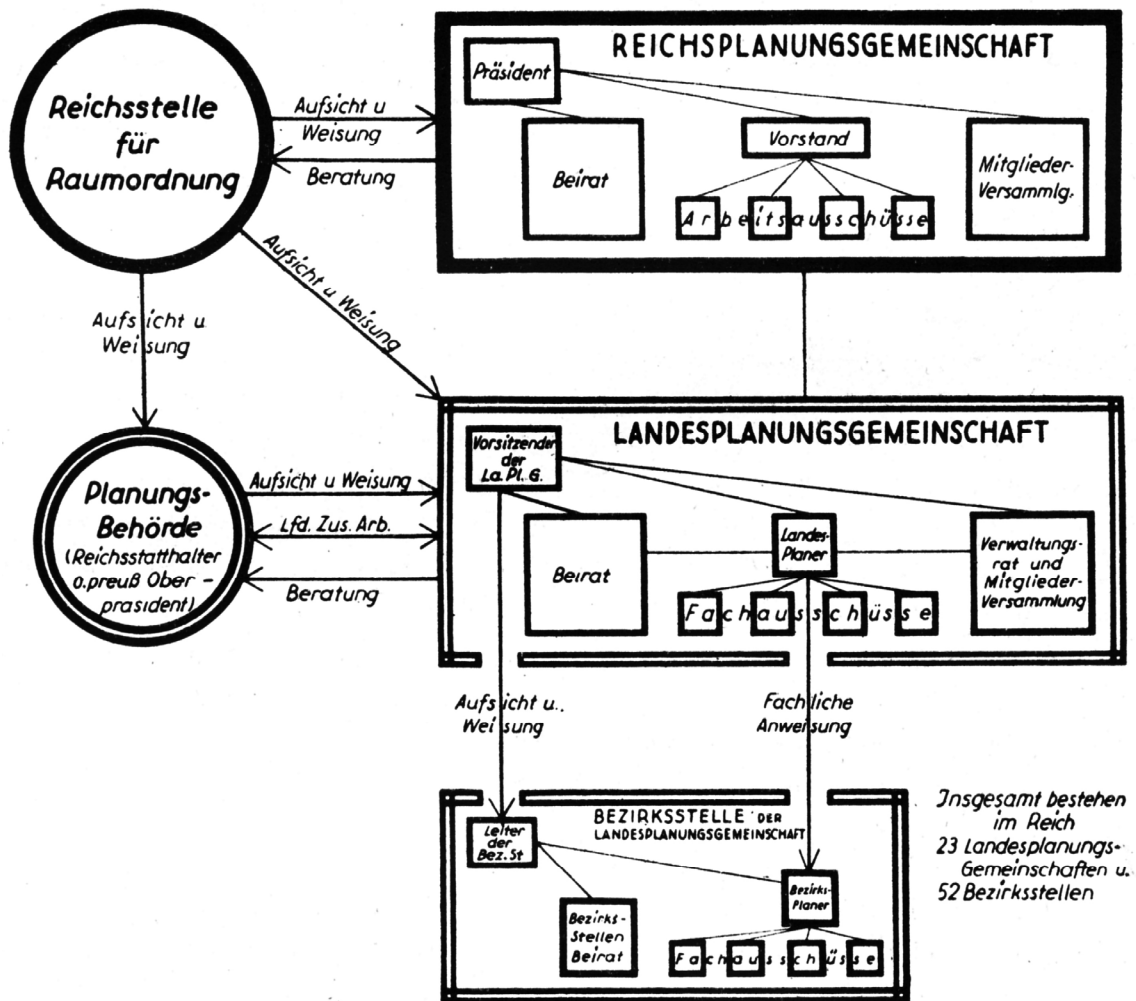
Reichsstelle für Raumordnung

Aufsicht u Weisung

Beratung

REICHSPLANUNGSGEMEINSCHAFT

Präsident

Beirat

Vorstand

Mitglieder-Versammlg.

Arbeitsausschüsse

Aufsicht u Weisung

Aufsicht u Weisung

LANDESPLANUNGSGEMEINSCHAFT

Vorsitzender der La. Pl. G.

Planungs-Behörde (Reichsstatthalter o.preuß Ober-prasident)

Aufsicht u Weisung

Lfd. Zus. Arb.

Beratung

Beirat

Landes-Planer

Verwaltungsrat und Mitglieder-Versammlung

Fachausschüsse

Aufsicht u.. Weisung

Fachliche Anweisung

BEZIRKSSTELLE DER LANDESPLANUNGSGEMEINSCHAFT

Leiter der Bez. St

Bezirks-Planer

Bezirks-Stellen Beirat

Fachausschüsse

Jnsgesamt bestehen im Reich 23 Landesplanungs-Gemeinschaften u. 52 Bezirksstellen